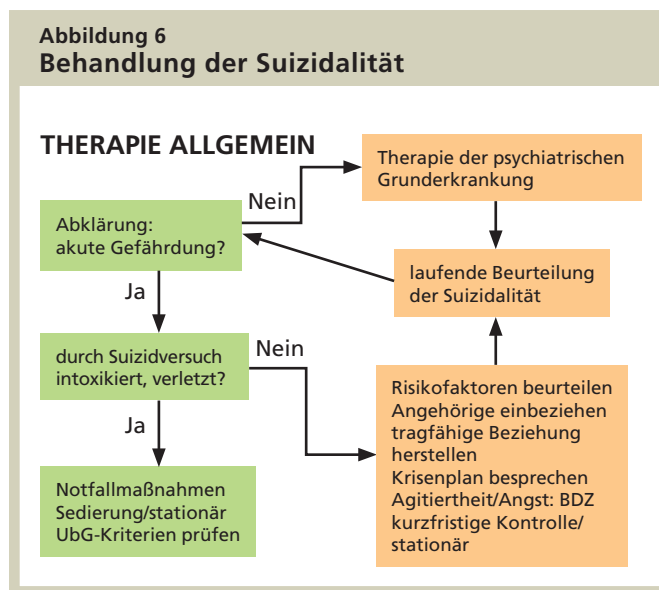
Abbildung 6
Behandlung der Suizidalität

THERAPIE ALLGEMEIN

Abklärung: akute Gefährdung?

Nein

Therapie der psychiatrischen Grunderkrankung

laufende Beurteilung der Suizidalität

Ja

durch Suizidversuch intoxikiert, verletzt?

Nein

Ja

Notfallmaßnahmen
Sedierung/stationär
UbG-Kriterien prüfen

Risikofaktoren beurteilen
Angehörige einbeziehen
tragfähige Beziehung herstellen
Krisenplan besprechen
Agitiertheit/Angst: BDZ
kurzfristige Kontrolle/ stationär